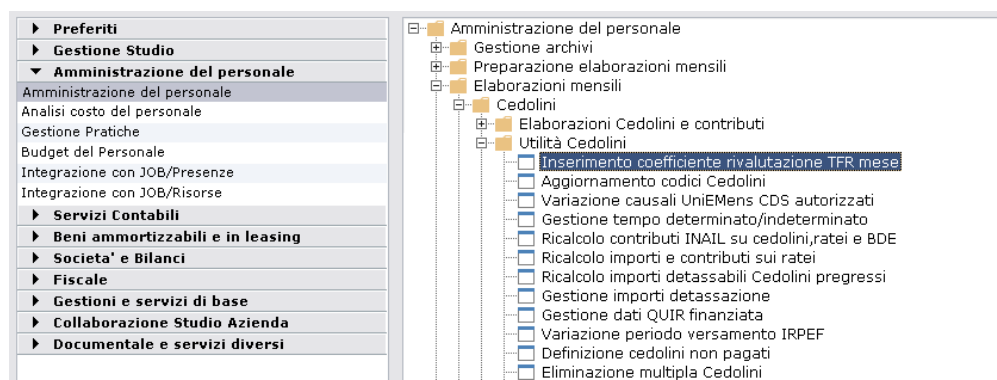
Preferiti
Gestione Studio
Amministrazione del personale
Amministrazione del personale
Analisi costo del personale
Gestione Pratiche
Budget del Personale
Integrazione con JOB/Presenze
Integrazione con JOB/Risorse
Servizi Contabili
Beni ammortizzabili e in leasing
Societa' e Bilanci
Fiscale
Gestioni e servizi di base
Collaborazione Studio Azienda
Documentale e servizi diversi

Amministrazione del personale
Gestione archivi
Preparazione elaborazioni mensili
Elaborazioni mensili
Cedolini
Elaborazioni Cedolini e contributi
Utilità Cedolini
Inserimento coefficiente rivalutazione TFR mese
Aggiornamento codici Cedolini
Variazione causali UniEMens CDS autorizzati
Gestione tempo determinato/indeterminato
Ricalcolo contributi INAIL su cedolini,ratei e BDE
Ricalcolo importi e contributi sui ratei
Ricalcolo importi detassabili Cedolini pregressi
Gestione importi detassazione
Gestione dati QUIR finanziata
Variazione periodo versamento IRPEF
Definizione cedolini non pagati
Eliminazione multipla Cedolini